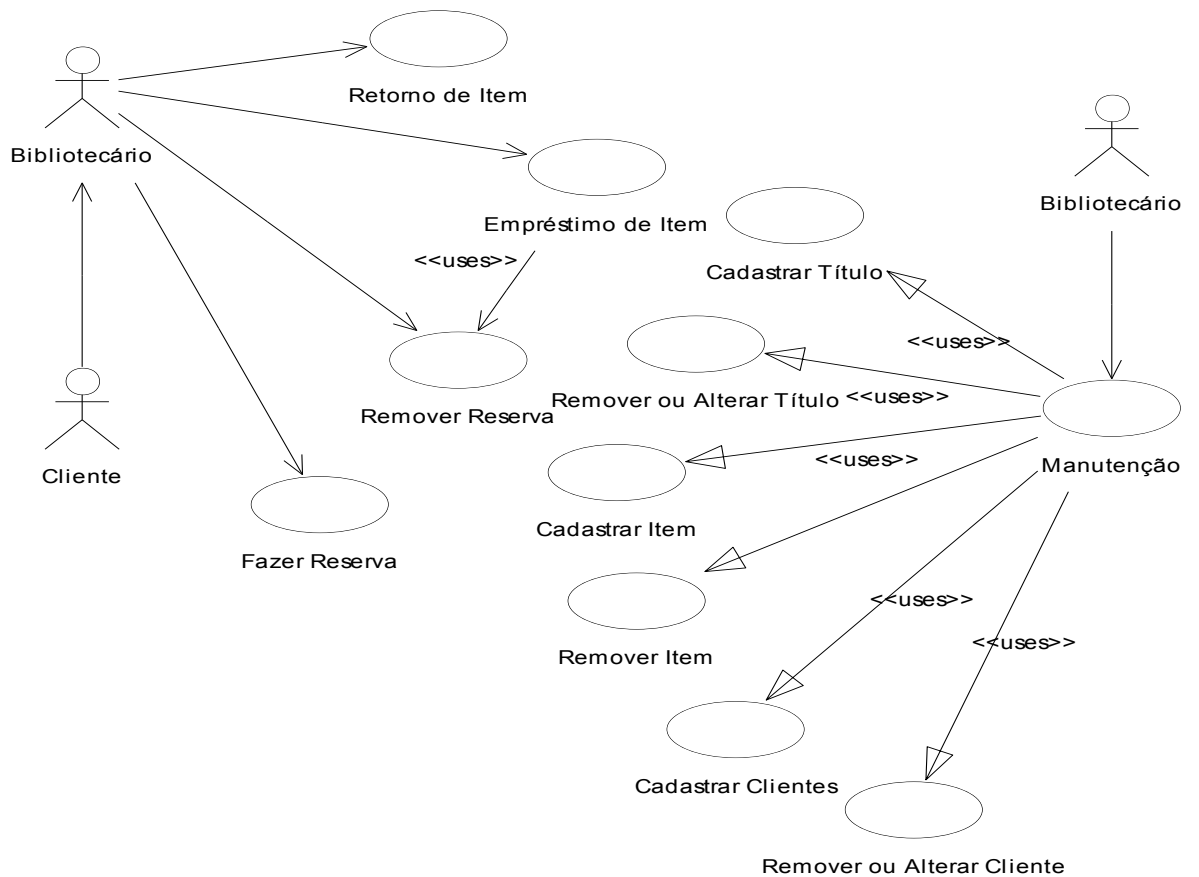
Retorno de Item

Bibliotecário

Empréstimo de Item

<<uses>>

Remover Reserva

Cliente

Fazer Reserva

Bibliotecário

Cadastrar Título

<<uses>>

Remover ou Alterar Título <<uses>>

Manutenção

<<uses>>

Cadastrar Item

Remover Item

<<uses>>

<<uses>>

Cadastrar Clientes

Remover ou Alterar Cliente